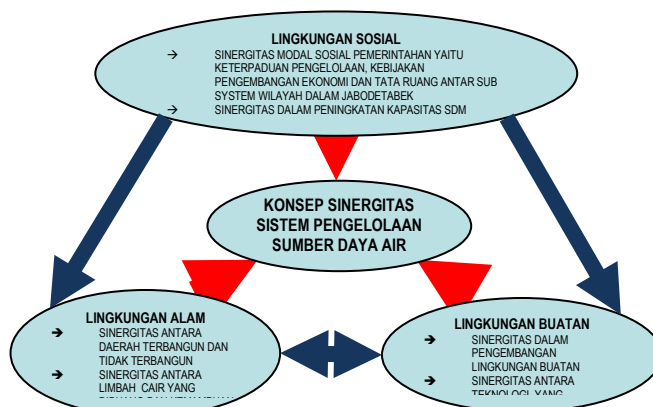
LINGKUNGAN SOSIAL

→ SINERGITAS MODAL SOSIAL PEMERINTAHAN YAITU KETERPADUAN PENGELOLAAN, KEBIJAKAN PENGEMBANGAN EKONOMI DAN TATA RUANG ANTAR SUB SYSTEM WILAYAH DALAM JABODETABEK

→ SINERGITAS DALAM PENINGKATAN KAPASITAS SDM

KONSEP SINERGITAS SISTEM PENGELOLAAN SUMBER DAYA AIR

LINGKUNGAN ALAM

→ SINERGITAS ANTARA DAERAH TERBANGUN DAN TIDAK TERBANGUN

→ SINERGITAS ANTARA LIMBAH CAIR YANG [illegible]

LINGKUNGAN BUATAN

→ SINERGITAS DALAM PENGEMBANGAN LINGKUNGAN BUATAN

→ SINERGITAS ANTARA TEKNOLOGI YANG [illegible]